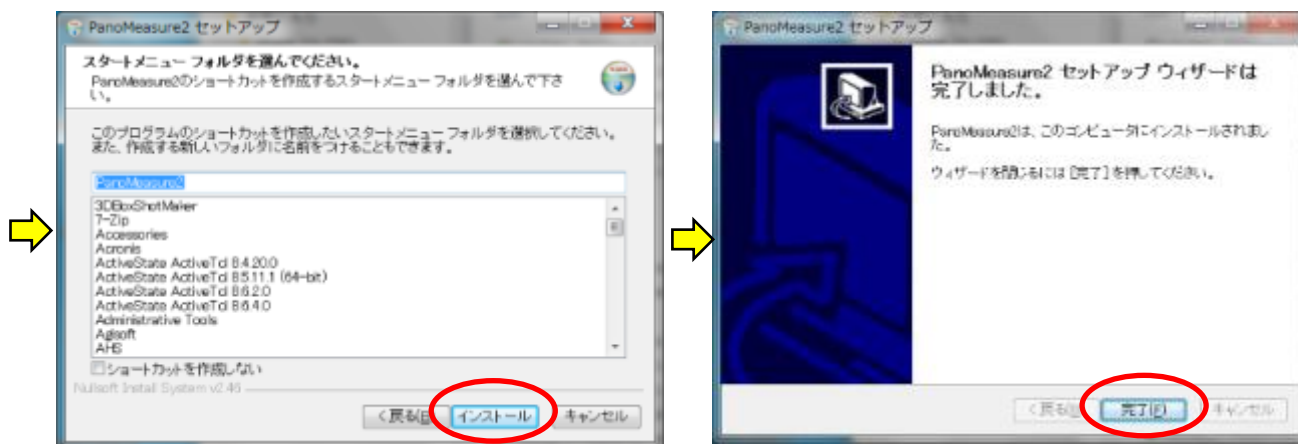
PanoMeasure2 セットアップ

スタートメニュー フォルダを選んでください。
PanoMeasure2のショートカットを作成するスタートメニュー フォルダを選んで下さい。

このプログラムのショートカットを作成したいスタートメニュー フォルダを選択してください。また、作成する新しいフォルダに名前をつけることもできます。

PanoMeasure2

3DBoxShotMaker
7-Zip
Accessories
Acronis
ActiveState ActiveTcl 8.4.20.0
ActiveState ActiveTcl 8.5.11.1 (64-bit)
ActiveState ActiveTcl 8.6.2.0
ActiveState ActiveTcl 8.6.4.0
Administrative Tools
Agisoft
AHS

ショートカットを作成しない

Nullsoft Install System v2.46

< 戻る(B) インストール キャンセル

PanoMeasure2 セットアップ

PanoMeasure2 セットアップ ウィザードは完了しました。

PanoMeasure2は、このコンピュータにインストールされました。

ウィザードを閉じるには [完了] を押してください。

< 戻る(B) 完了(F) キャンセル